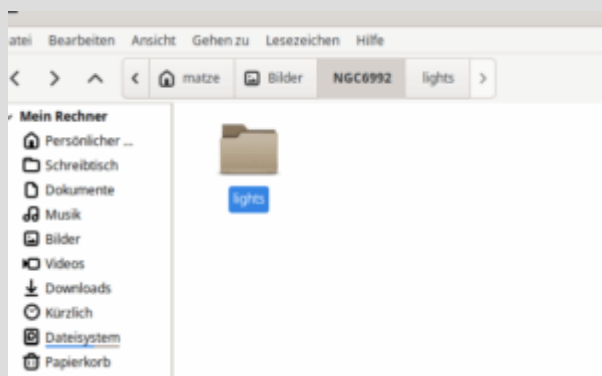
atei Bearbeiten Ansicht Gehen zu Lesezeichen Hilfe

matze Bilder NGC6992 lights

Mein Rechner
Persönlicher ...
Schreibtisch
Dokumente
Musik
Bilder
Videos
Downloads
Kürzlich
Dateisystem
Papierkorb

lights